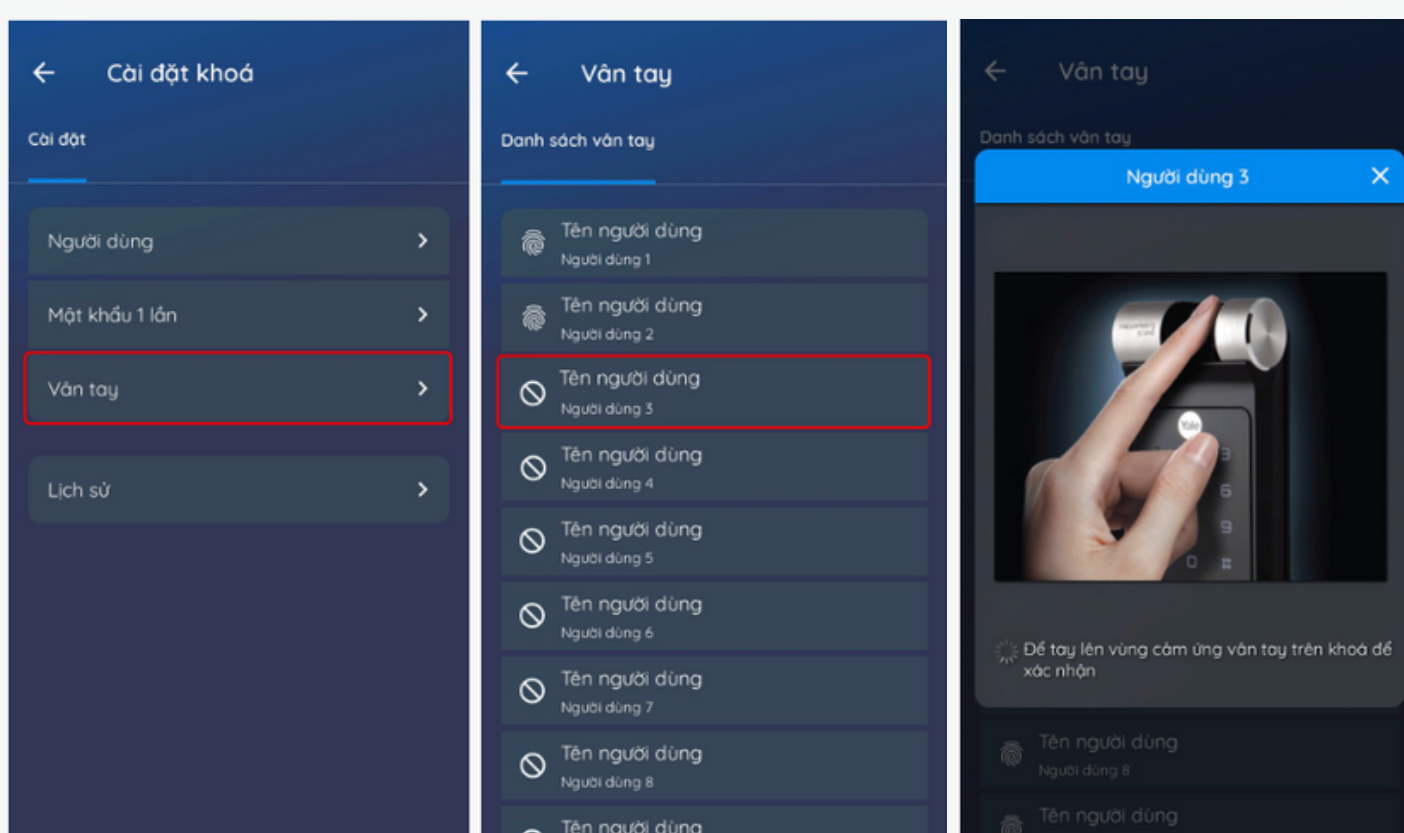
←  Cài đặt khoá

Cài đặt

Người dùng >

Mật khẩu 1 lần >

Vân tay >

Lịch sử >

←  Vân tay

Danh sách vân tay

Tên người dùng
Người dùng 1

Tên người dùng
Người dùng 2

Tên người dùng
Người dùng 3

Tên người dùng
Người dùng 4

Tên người dùng
Người dùng 5

Tên người dùng
Người dùng 6

Tên người dùng
Người dùng 7

Tên người dùng
Người dùng 8

Tên người dùng

←  Vân tay

Danh sách vân tay

Người dùng 3 ✕

Yale

Để tay lên vùng cảm ứng vân tay trên khoá để xác nhận

Tên người dùng
Người dùng 8

Tên người dùng